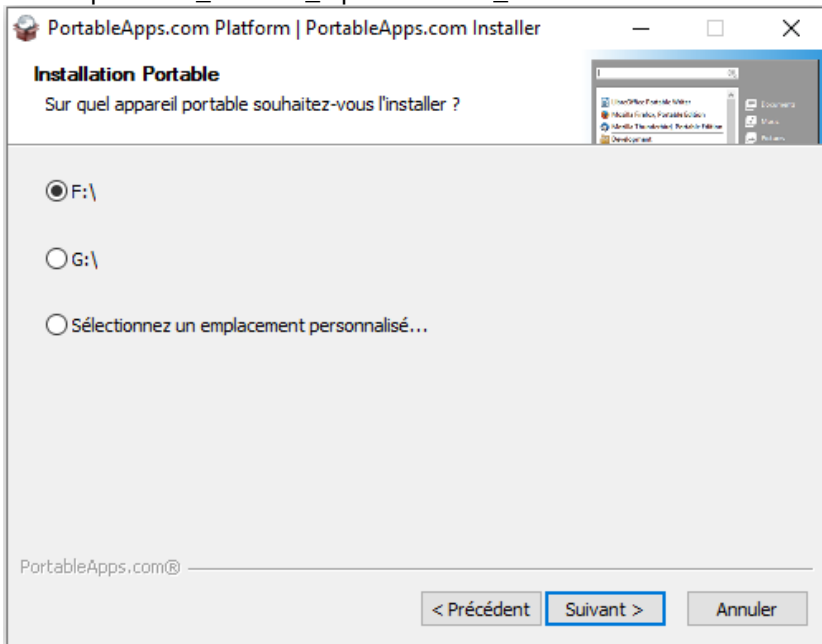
PortableApps.com Platform | PortableApps.com Installer

Installation Portable

Sur quel appareil portable souhaitez-vous l'installer ?

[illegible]

F:\

G:\

Sélectionnez un emplacement personnalisé...

PortableApps.com®

< Précédent

Suivant >

Annuler